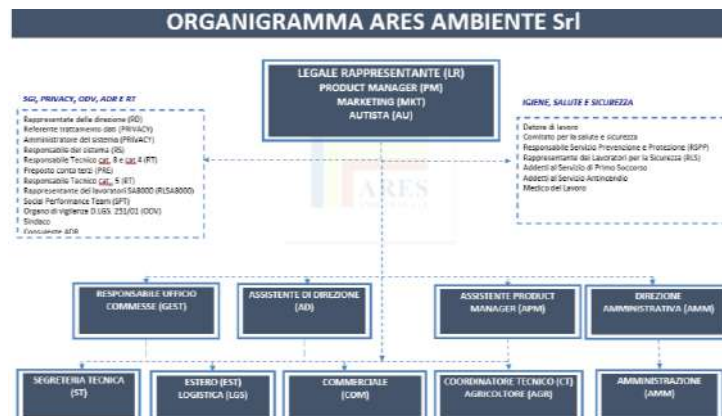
ORGANIGRAMMA ARES AMBIENTE Srl

LEGALE RAPPRESENTANTE (LR)
PRODUCT MANAGER (PM)
MARKETING (MKT)
AUTISTA (AU)

SGI, PRIVACY, ODV, ADR E RT

Rappresentante della direzione (RD)
Referente trattamento dati (PRIVACY)
Amministratore del sistema (PRIVACY)
Responsabile del sistema (RS)
Responsabile Tecnico cat. 8 e cat. 4 (RT)
Preposto conto terzi (PRE)
Responsabile Tecnico cat. 5 (RT)
Rappresentante dei lavoratori SA8000 (RLSA8000)
Social Performance Team (SPT)
Organo di vigilanza D.LGS. 231/01 (ODV)
Sindaco
Consulente ADR

IGIENE, SALUTE E SICUREZZA

Datore di lavoro
Comitato per la salute e sicurezza
Responsabile Servizio Prevenzione e Protezione (RSPP)
Rappresentante dei Lavoratori per la Sicurezza (RLS)
Addetti al Servizio di Primo Soccorso
Addetti al Servizio Antincendio
Medico del Lavoro

ARES

RESPONSABILE UFFICIO COMMESSE (GEST)

ASSISTENTE DI DIREZIONE (AD)

ASSISTENTE PRODUCT MANAGER (APM)

DIREZIONE AMMINISTRATIVA (AMM)

SEGRETERIA TECNICA (ST)

ESTERO (EST) LOGISTICA (LGS)

COMMERCIALE (COM)

COORDINATORE TECNICO (CT) AGRICOLTORE (AGR)

AMMINISTRAZIONE (AMM)